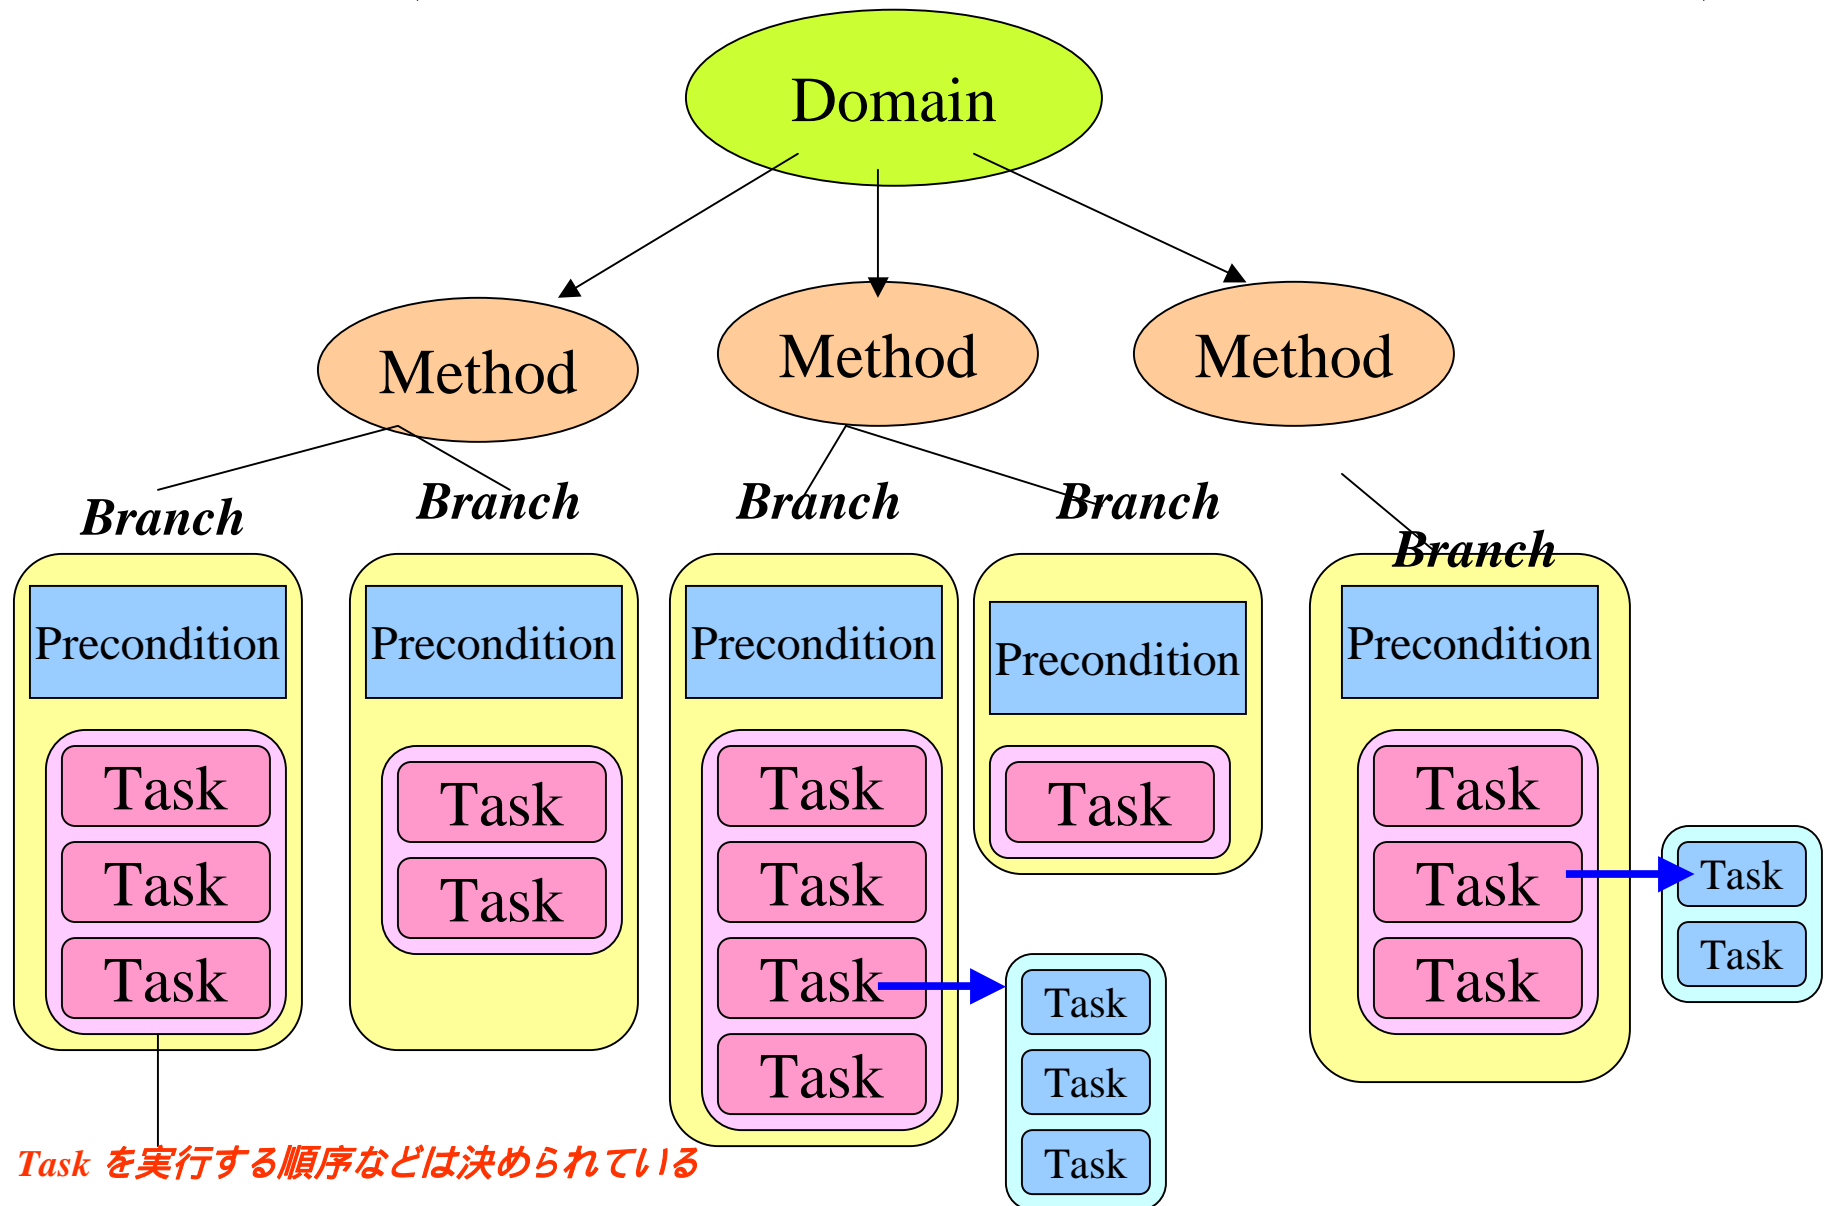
Domain

Method

Method

Method

Branch

Branch

Branch

Branch

Branch

Precondition

Task

Task

Task

Precondition

Task

Task

Precondition

Task

Task

Task

Task

Task

Task

Task

Precondition

Task

Precondition

Task

Task

Task

Task

Task

Task を実行する順序などは決められている